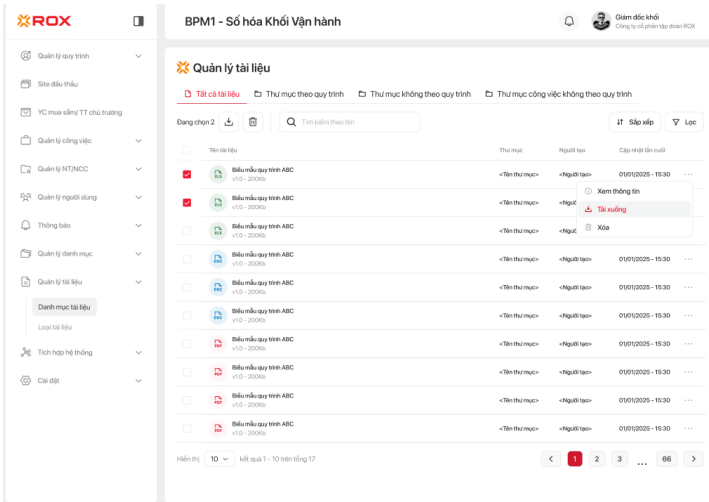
ROX

BPM1 - Số hóa Khối Vận hành

Giám đốc khối
Công ty cổ phần tập đoàn ROX

Quản lý quy trình
Site đấu thầu
YC mua sắm/ TT chủ trương
Quản lý công việc
Quản lý NT/NCC
Quản lý người dùng
Thông báo
Quản lý danh mục
Quản lý tài liệu
Danh mục tài liệu
Loại tài liệu
Tích hợp hệ thống
Cài đặt

Quản lý tài liệu

Tất cả tài liệu | Thư mục theo quy trình | Thư mục không theo quy trình | Thư mục công việc không theo quy trình

Đang chọn 2 | Tìm kiếm theo tên | Sắp xếp | Lọc

| | Tên tài liệu | Thư mục | Người tạo | Cập nhật lần cuối | |
|---|---|---|---|---|---|
| ☑ | XLS Biểu mẫu quy trình ABC v1.0 - 200Kb | <Tên thư mục> | <Người tạo> | 01/01/2025 - 15:30 | ··· |
| ☑ | XLS Biểu mẫu quy trình ABC v1.0 - 200Kb | <Tên thư mục> | <Ngườ | | |
| | XLS Biểu mẫu quy trình ABC v1.0 - 200Kb | <Tên thư mục> | <Ngườ | | |
| | DOC Biểu mẫu quy trình ABC v1.0 - 200Kb | <Tên thư mục> | <Người tạo> | 01/01/2025 - 15:30 | ··· |
| | DOC Biểu mẫu quy trình ABC v1.0 - 200Kb | <Tên thư mục> | <Người tạo> | 01/01/2025 - 15:30 | ··· |
| | DOC Biểu mẫu quy trình ABC v1.0 - 200Kb | <Tên thư mục> | <Người tạo> | 01/01/2025 - 15:30 | ··· |
| | PDF Biểu mẫu quy trình ABC v1.0 - 200Kb | <Tên thư mục> | <Người tạo> | 01/01/2025 - 15:30 | ··· |
| | PDF Biểu mẫu quy trình ABC v1.0 - 200Kb | <Tên thư mục> | <Người tạo> | 01/01/2025 - 15:30 | ··· |
| | PDF Biểu mẫu quy trình ABC v1.0 - 200Kb | <Tên thư mục> | <Người tạo> | 01/01/2025 - 15:30 | ··· |
| | PDF Biểu mẫu quy trình ABC v1.0 - 200Kb | <Tên thư mục> | <Người tạo> | 01/01/2025 - 15:30 | ··· |

Xem thông tin
Tải xuống
Xóa

Hiển thị 10 kết quả 1 - 10 trên tổng 17

1 2 3 ... 66